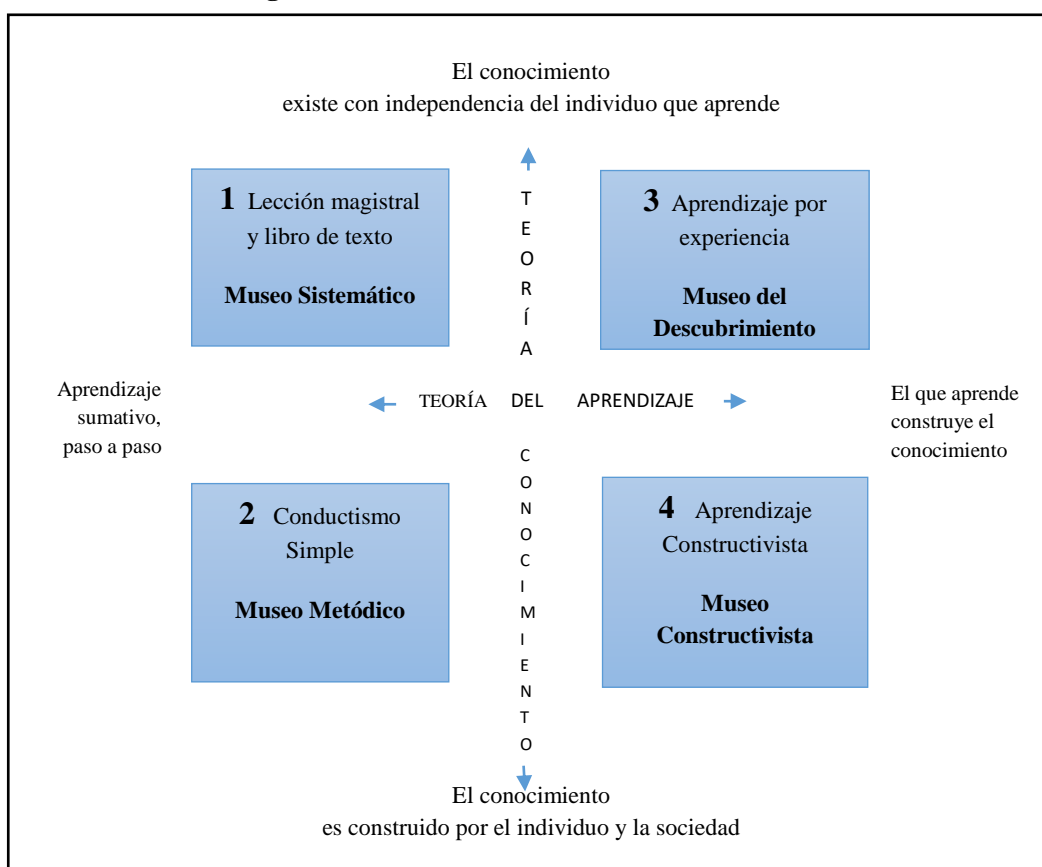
El conocimiento
existe con independencia del individuo que aprende

TEORÍA

**1** Lección magistral y libro de texto

**Museo Sistemático**

**3** Aprendizaje por experiencia

**Museo del Descubrimiento**

Aprendizaje sumativo, paso a paso

TEORÍA DEL APRENDIZAJE

El que aprende construye el conocimiento

CONOCIMIENTO

**2** Conductismo Simple

**Museo Metódico**

**4** Aprendizaje Constructivista

**Museo Constructivista**

El conocimiento
es construido por el individuo y la sociedad